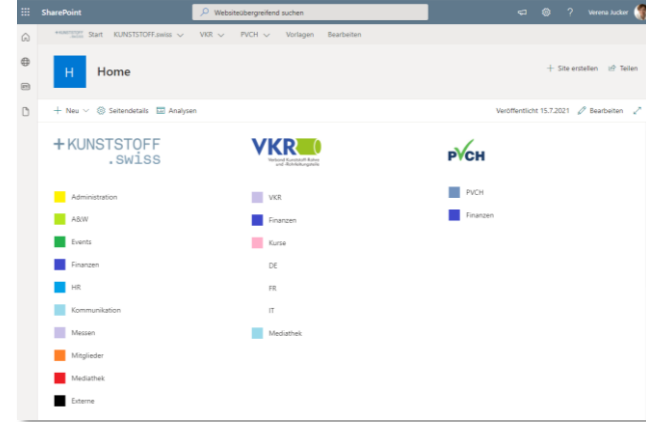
SharePoint

Websiteübergreifend suchen

Verena Jucker

Start KUNSTSTOFF.swiss VKR PVCH Vorlagen Bearbeiten

H

Home

+ Site erstellen Teilen

+ Neu Seitendetails Analysen

Veröffentlicht 15.7.2021 Bearbeiten

+KUNSTSTOFF .swiss

Administration

AB&W

Events

Finanzen

HR

Kommunikation

Messen

Mitglieder

Mediathek

Externe

VKR

Verband Kunststoff-Rohre und -Rohrleitungsteile

VKR

Finanzen

Kurse

DE

FR

IT

Mediathek

PVCH

PVCH

Finanzen